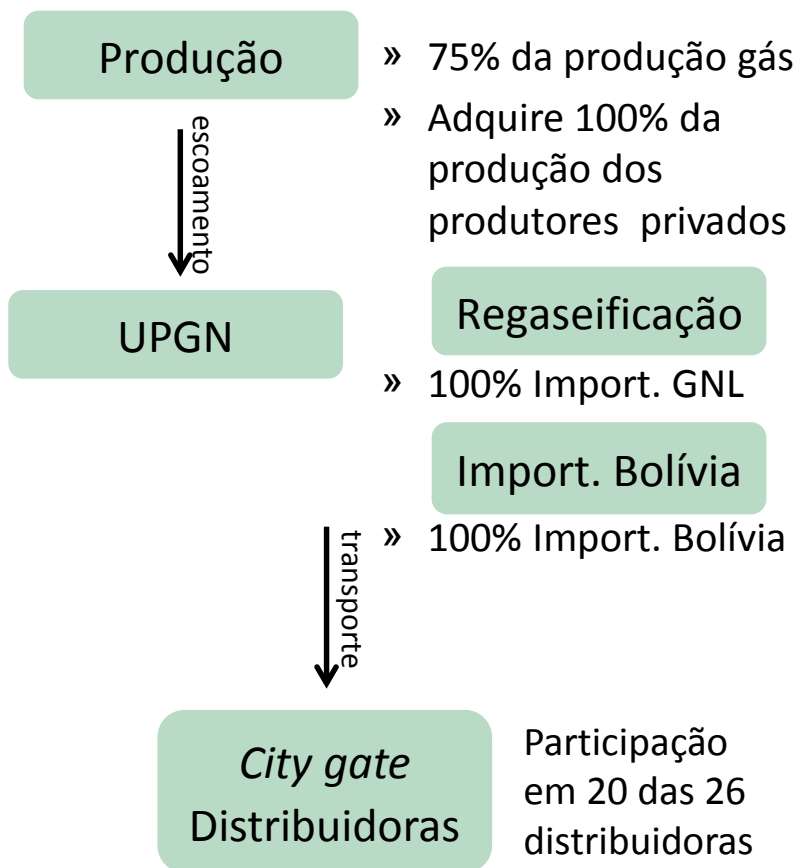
Produção

» 75% da produção gás

» Adquire 100% da produção dos produtores privados

escoamento

UPGN

Regaseificação

» 100% Import. GNL

Import. Bolívia

» 100% Import. Bolívia

transporte

*City gate*
Distribuidoras

Participação em 20 das 26 distribuidoras